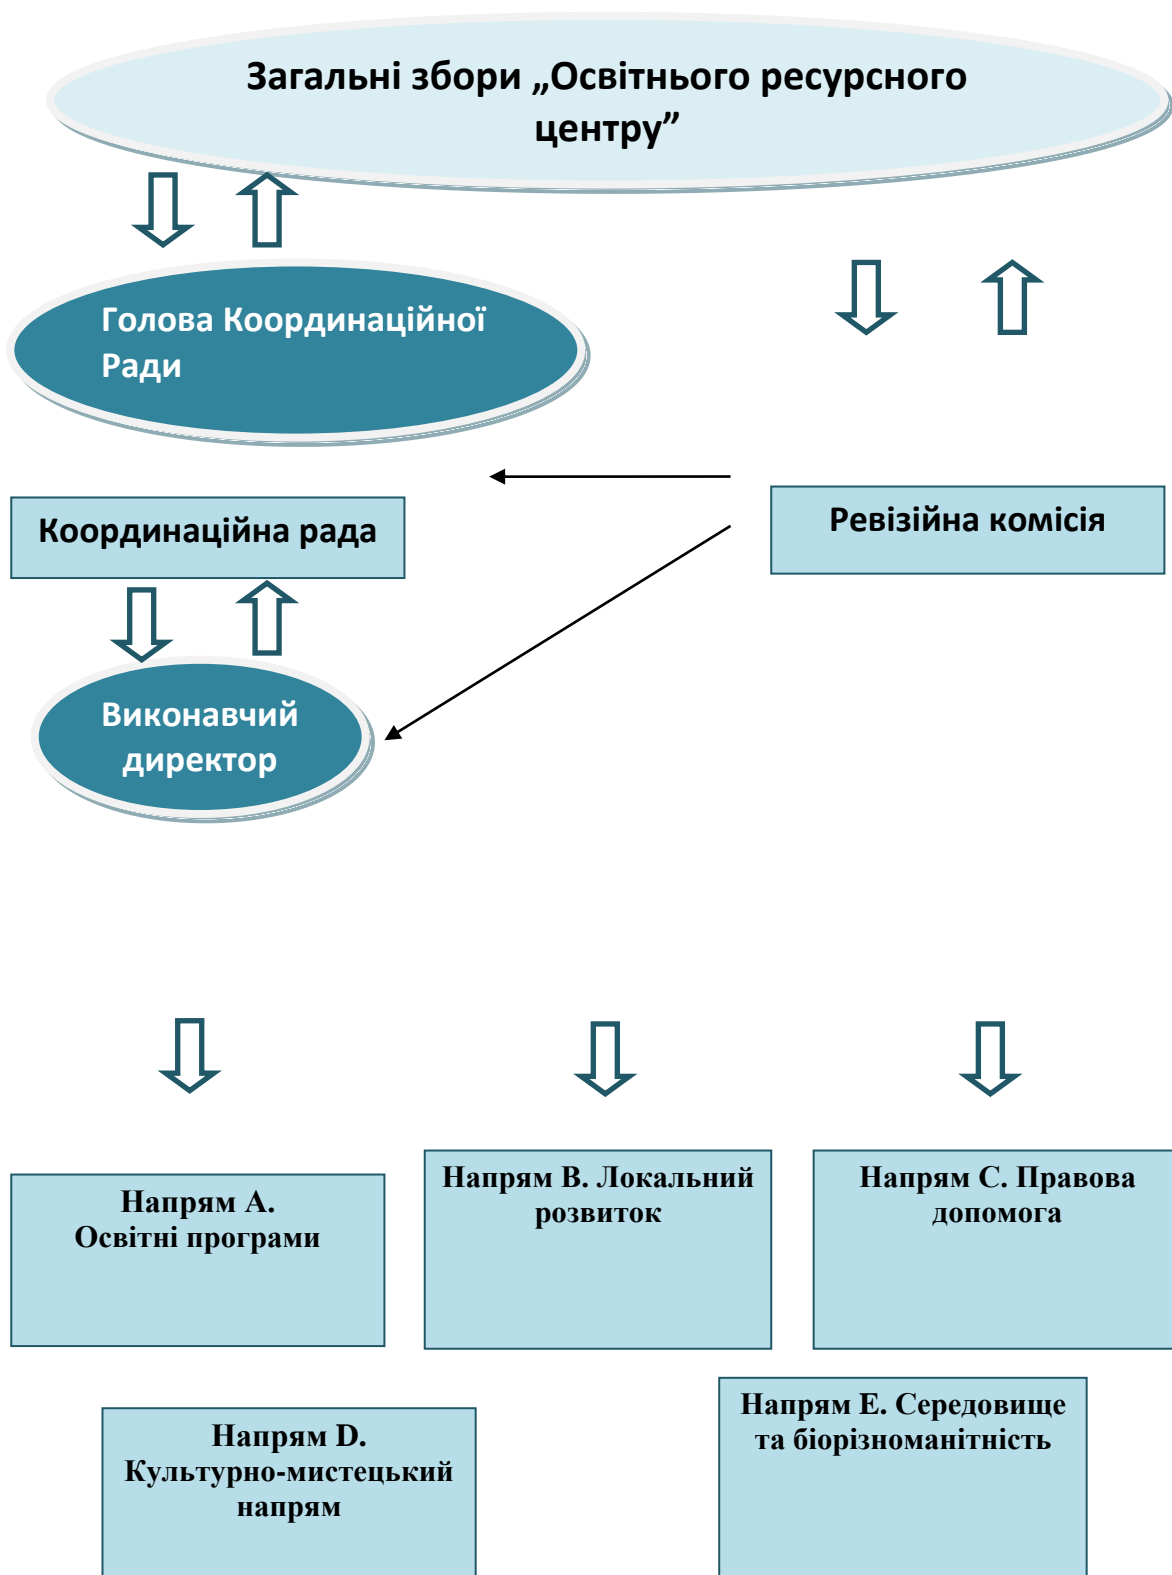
Загальні збори „Освітнього ресурсного центру”

Голова Координаційної Ради

Координаційна рада

Ревізійна комісія

Виконавчий директор

Напрям А. Освітні програми

Напрям В. Локальний розвиток

Напрям С. Правова допомога

Напрям D. Культурно-мистецький напрям

Напрям Е. Середовище та біорізноманітність